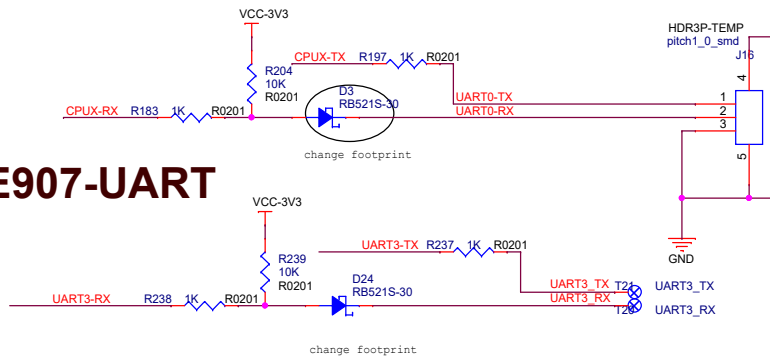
VCC-3V3

HDR3P-TEMP
pitch1_0_smd
J16

CPUX-TX R197 1K R0201

R204
10K
R0201

4

D3
RB521S-30

UART0-TX
UART0-RX

1
2
3

CPUX-RX R183 1K R0201

change footprint

5

E907-UART

VCC-3V3

GND

R239
10K
R0201

UART3-TX R237 1K R0201

D24
RB521S-30

UART3_TX T24
UART3_RX T28

UART3_TX
UART3_RX

UART3-RX R238 1K R0201

change footprint